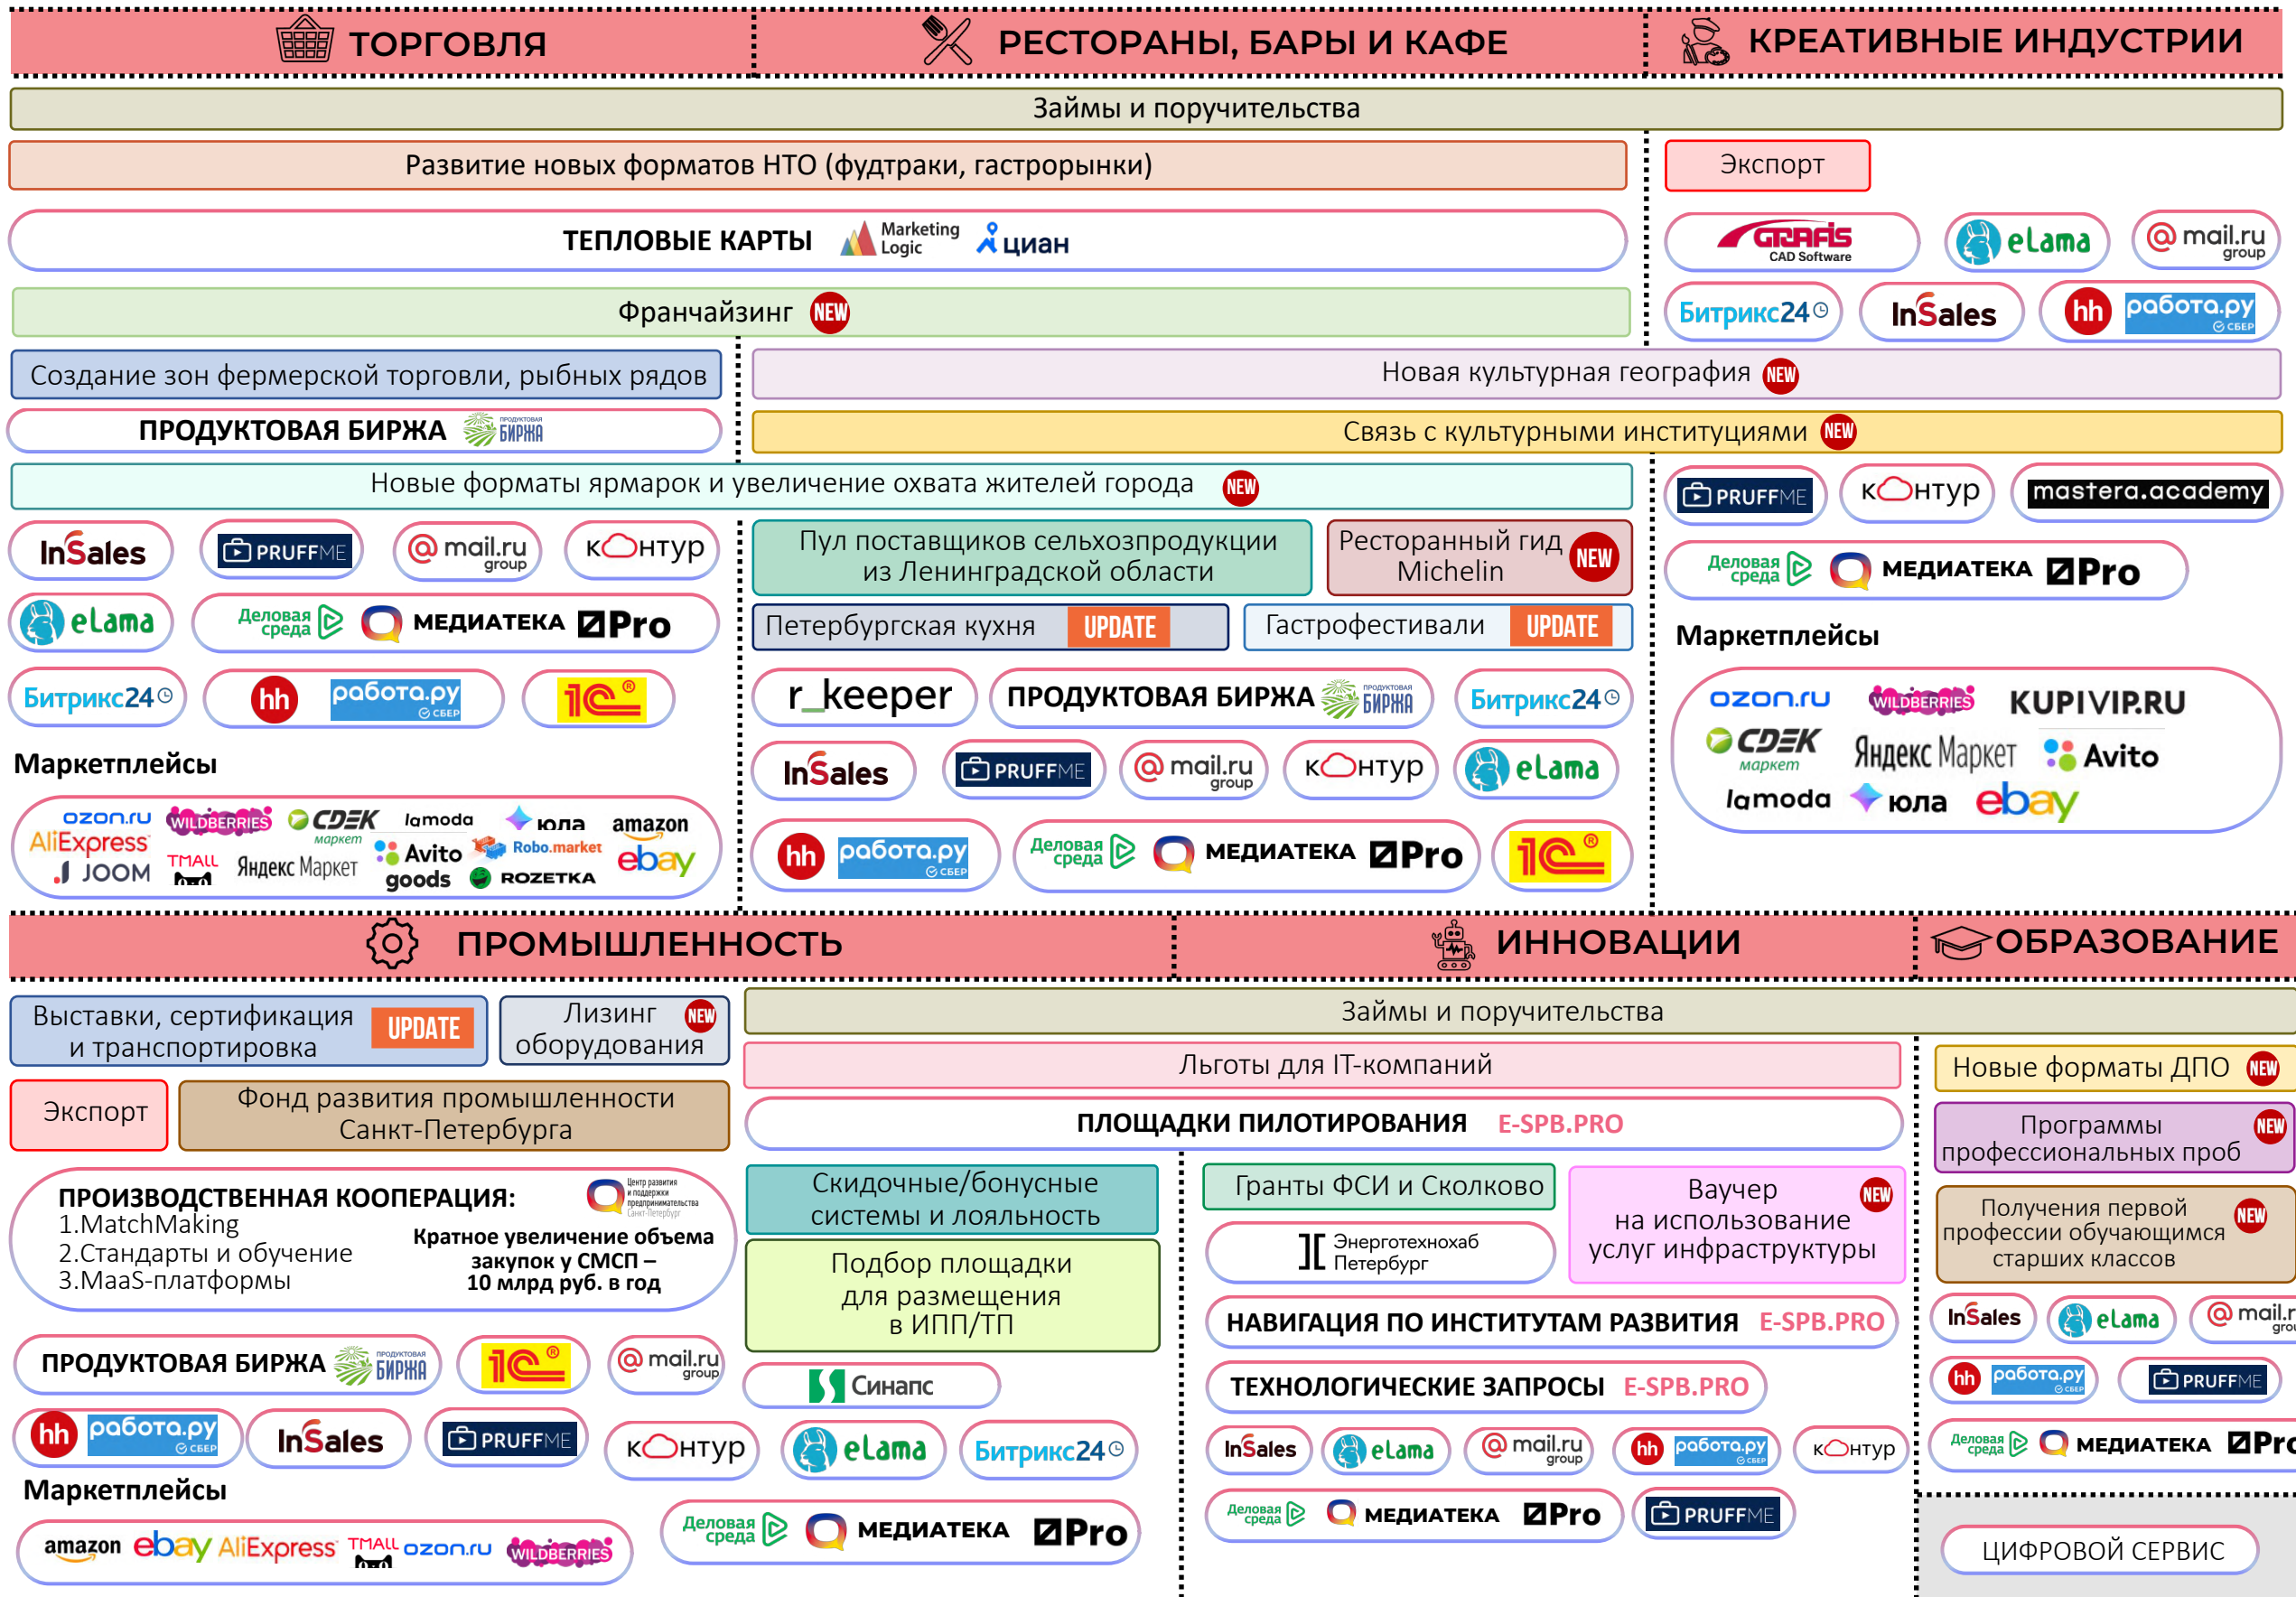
ТОРГОВЛЯ
РЕСТОРАНЫ, БАРЫ И КАФЕ
КРЕАТИВНЫЕ ИНДУСТРИИ

Займы и поручительства

Развитие новых форматов НТО (фудтраки, гастрорынки)

Экспорт

GRAFIS CAD Software elama mail.ru group

ТЕПЛОВЫЕ КАРТЫ Marketing Logic циан

Франчайзинг NEW

Битрикс24 InSales hh работа.ру СБЕР

Создание зон фермерской торговли, рыбных рядов

Новая культурная география NEW

ПРОДУКТОВАЯ БИРЖА ПРОДУКТОВАЯ БИРЖА

Связь с культурными институциями NEW

Новые форматы ярмарок и увеличение охвата жителей города NEW

PRUFFME Контур mastera.academy

InSales PRUFFME mail.ru group Контур

Пул поставщиков сельхозпродукции из Ленинградской области

Ресторанный гид Michelin NEW

Деловая среда МЕДИАТЕКА Pro

elama Деловая среда МЕДИАТЕКА Pro

Петербургская кухня UPDATE

Гастрофестивали UPDATE

Маркетплейсы

Битрикс24 hh работа.ру СБЕР 1C

r_keeper ПРОДУКТОВАЯ БИРЖА ПРОДУКТОВАЯ БИРЖА Битрикс24

ozon.ru WILDBERRIES KUPIVIP.RU CDEK маркет Яндекс Маркет Avito lamoda юла ebay

Маркетплейсы

InSales PRUFFME mail.ru group Контур elama

ozon.ru WILDBERRIES CDEK маркет lamoda юла amazon AliExpress Avito Robo.market ebay JOOM TMALL Яндекс Маркет goods ROZETKA

hh работа.ру СБЕР Деловая среда МЕДИАТЕКА Pro 1C

ПРОМЫШЛЕННОСТЬ
ИННОВАЦИИ
ОБРАЗОВАНИЕ

Выставки, сертификация и транспортировка UPDATE

Лизинг оборудования NEW

Займы и поручительства

Льготы для IT-компаний

Новые форматы ДПО NEW

Экспорт

Фонд развития промышленности Санкт-Петербурга

ПЛОЩАДКИ ПИЛОТИРОВАНИЯ E-SPB.PRO

Программы профессиональных проб NEW

ПРОИЗВОДСТВЕННАЯ КООПЕРАЦИЯ:
1.MatchMaking
2.Стандарты и обучение
3.MaaS-платформы

Центр развития и поддержки предпринимательства Санкт-Петербург

Кратное увеличение объема закупок у СМСП – 10 млрд руб. в год

Скидочные/бонусные системы и лояльность

Гранты ФСИ и Сколково

Ваучер на использование услуг инфраструктуры NEW

Получения первой профессии обучающимся старших классов NEW

Энерготехнохаб Петербург

Подбор площадки для размещения в ИПП/ТП

НАВИГАЦИЯ ПО ИНСТИТУТАМ РАЗВИТИЯ E-SPB.PRO

InSales elama mail.ru group

ПРОДУКТОВАЯ БИРЖА ПРОДУКТОВАЯ БИРЖА 1C mail.ru group

Синапс

ТЕХНОЛОГИЧЕСКИЕ ЗАПРОСЫ E-SPB.PRO

hh работа.ру СБЕР PRUFFME

hh работа.ру СБЕР InSales PRUFFME

Контур elama Битрикс24

InSales elama mail.ru group hh работа.ру СБЕР Контур

Деловая среда МЕДИАТЕКА Pro

Маркетплейсы

Деловая среда МЕДИАТЕКА Pro

Деловая среда МЕДИАТЕКА Pro PRUFFME

amazon ebay AliExpress TMALL ozon.ru WILDBERRIES

ЦИФРОВОЙ СЕРВИС